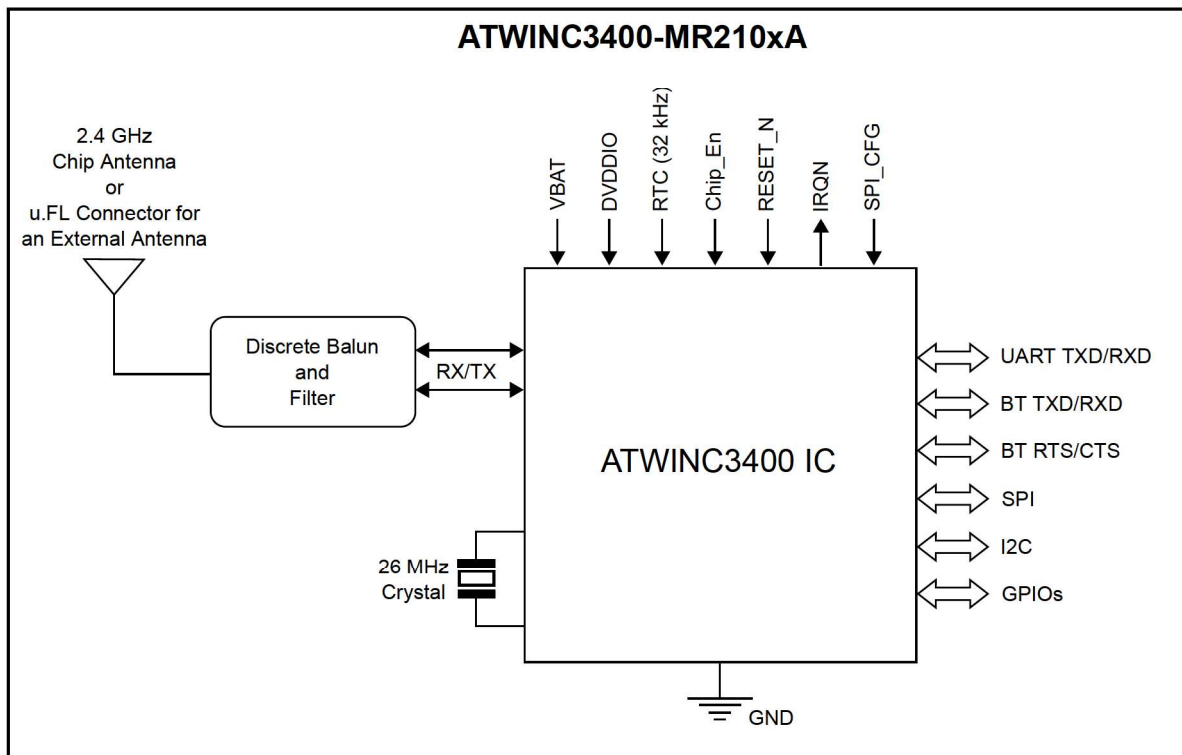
ATWINC3400-MR210xA

2.4 GHz
Chip Antenna
or
u.FL Connector for
an External Antenna

VBAT
DVDDIO
RTC (32 kHz)
Chip_En
RESET_N
IRQN
SPI_CFG

Discrete Balun
and
Filter

RX/TX

ATWINC3400 IC

UART TXD/RXD
BT TXD/RXD
BT RTS/CTS
SPI
I2C
GPIOs

26 MHz
Crystal

GND